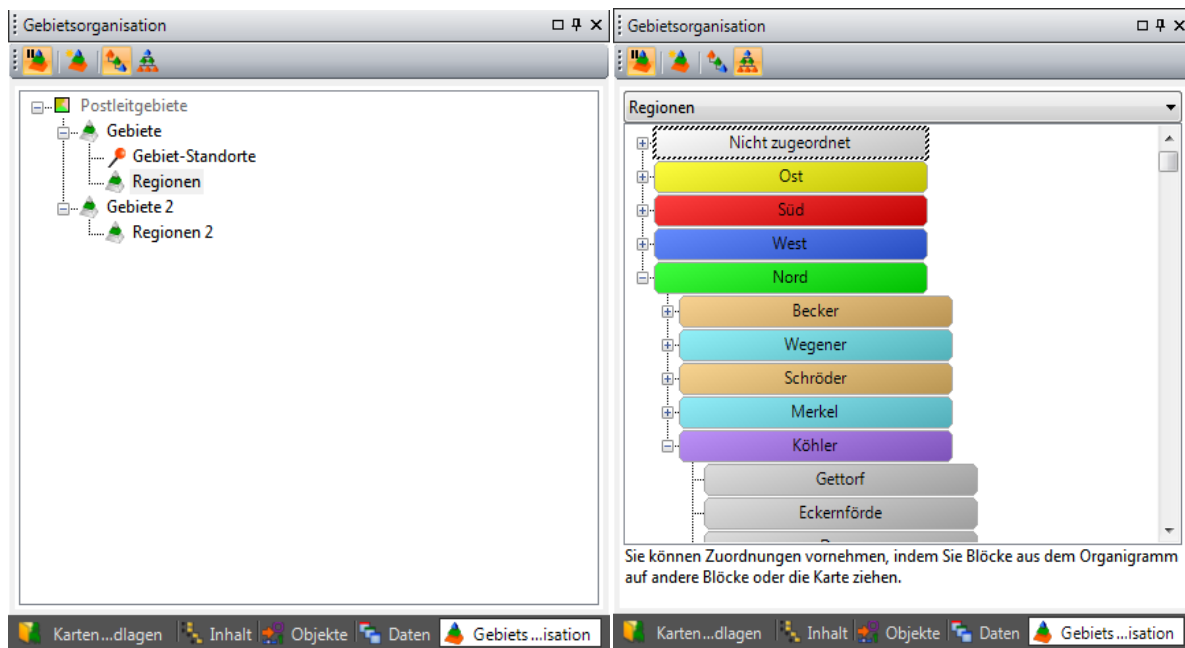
Gebietsorganisation

Postleitgebiete
Gebiete
Gebiet-Standorte
Regionen
Gebiete 2
Regionen 2

Karten...dlagen | Inhalt | Objekte | Daten | Gebiets...isation

Gebietsorganisation

Regionen

Nicht zugeordnet
Ost
Süd
West
Nord
Becker
Wegener
Schröder
Merkel
Köhler
Gettorf
Eckernförde
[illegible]

Sie können Zuordnungen vornehmen, indem Sie Blöcke aus dem Organigramm auf andere Blöcke oder die Karte ziehen.

Karten...dlagen | Inhalt | Objekte | Daten | Gebiets...isation